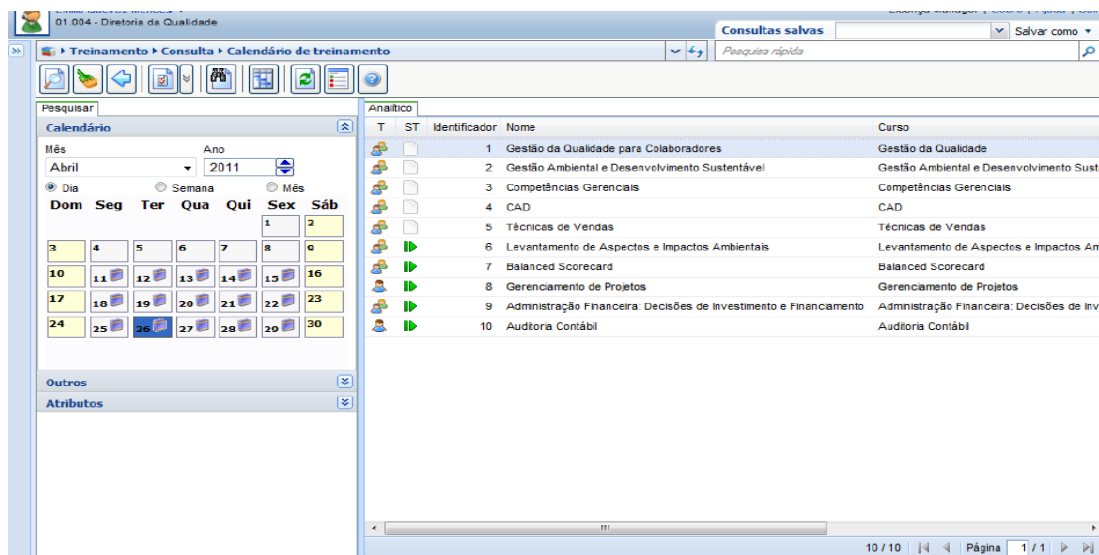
01.004 - Diretoria da Qualidade

Consultas salvas
Salvar como

Treinamento ▸ Consulta ▸ Calendário de treinamento
Pesquisa rápida

Pesquisar

Calendário
Mês
Ano
Abril
2011
Dia
Semana
Mês

| Dom | Seg | Ter | Qua | Qui | Sex | Sáb |
|---|---|---|---|---|---|---|
| | | | | | 1 | 2 |
| 3 | 4 | 5 | 6 | 7 | 8 | 9 |
| 10 | 11 | 12 | 13 | 14 | 15 | 16 |
| 17 | 18 | 19 | 20 | 21 | 22 | 23 |
| 24 | 25 | 26 | 27 | 28 | 29 | 30 |

Outros
Atributos

Analítico

| T | ST | Identificador | Nome | Curso |
|---|---|---|---|---|
| | | 1 | Gestão da Qualidade para Colaboradores | Gestão da Qualidade |
| | | 2 | Gestão Ambiental e Desenvolvimento Sustentável | Gestão Ambiental e Desenvolvimento Sust |
| | | 3 | Competências Gerenciais | Competências Gerenciais |
| | | 4 | CAD | CAD |
| | | 5 | Técnicas de Vendas | Técnicas de Vendas |
| | | 6 | Levantamento de Aspectos e Impactos Ambientais | Levantamento de Aspectos e Impactos Am |
| | | 7 | Balanced Scorecard | Balanced Scorecard |
| | | 8 | Gerenciamento de Projetos | Gerenciamento de Projetos |
| | | 9 | Administração Financeira: Decisões de Investimento e Financiamento | Administração Financeira: Decisões de Inv |
| | | 10 | Auditoria Contábil | Auditoria Contábil |

10 / 10
Página
1 / 1